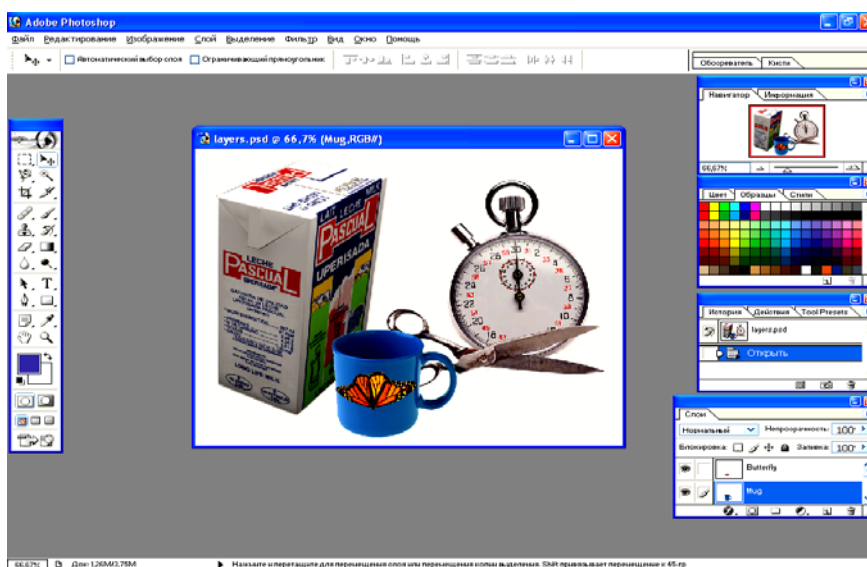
Adobe Photoshop
Файл Редактирование Изображение Слой Выделение Фильтр Вид Окно Помощь
Автоматический выбор слоя Ограничивающий прямоугольник
Обозреватель Кисти
Навигатор Информация
66,67%
Цвет Образцы Стили
История Действия Tool Presets
layers.psd
Открыть
layers.psd @ 66,7% (Mug,RGB/#)
LECHE PASCUAL UPERISADA
Слои
Нормальный Непрозрачность: 100%
Блокировка: Заливка: 100%
Butterfly
Mug
66,67% Док: 1,26M/3,75M
Нажмите и перетащите для перемещения слоя или перемещения копии выделения. Shift привязывает перемещение к 45-гр